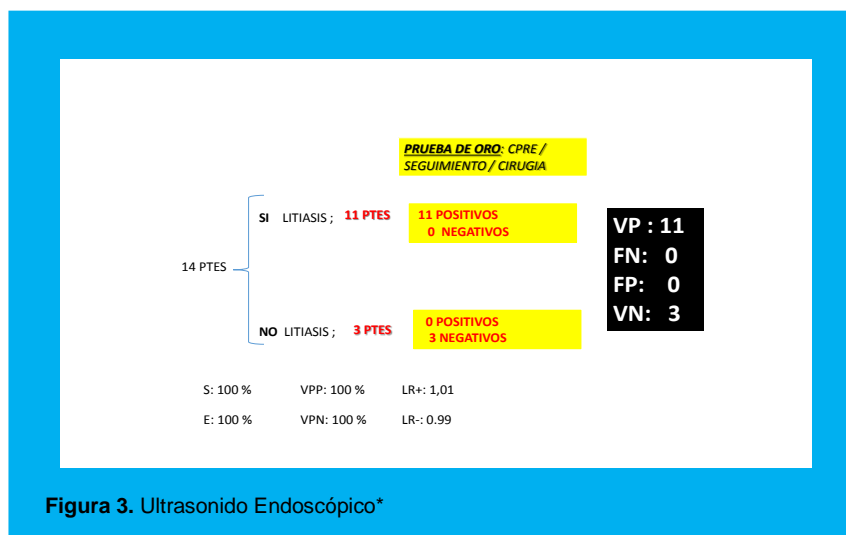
PRUEBA DE ORO: CPRE / SEGUIMIENTO / CIRUGIA

14 PTES

SI LITIASIS ; 11 PTES

11 POSITIVOS
0 NEGATIVOS

NO LITIASIS ; 3 PTES

0 POSITIVOS
3 NEGATIVOS

VP : 11
FN: 0
FP: 0
VN: 3

S: 100 % VPP: 100 % LR+: 1,01

E: 100 % VPN: 100 % LR-: 0.99

Figura 3. Ultrasonido Endoscópico*